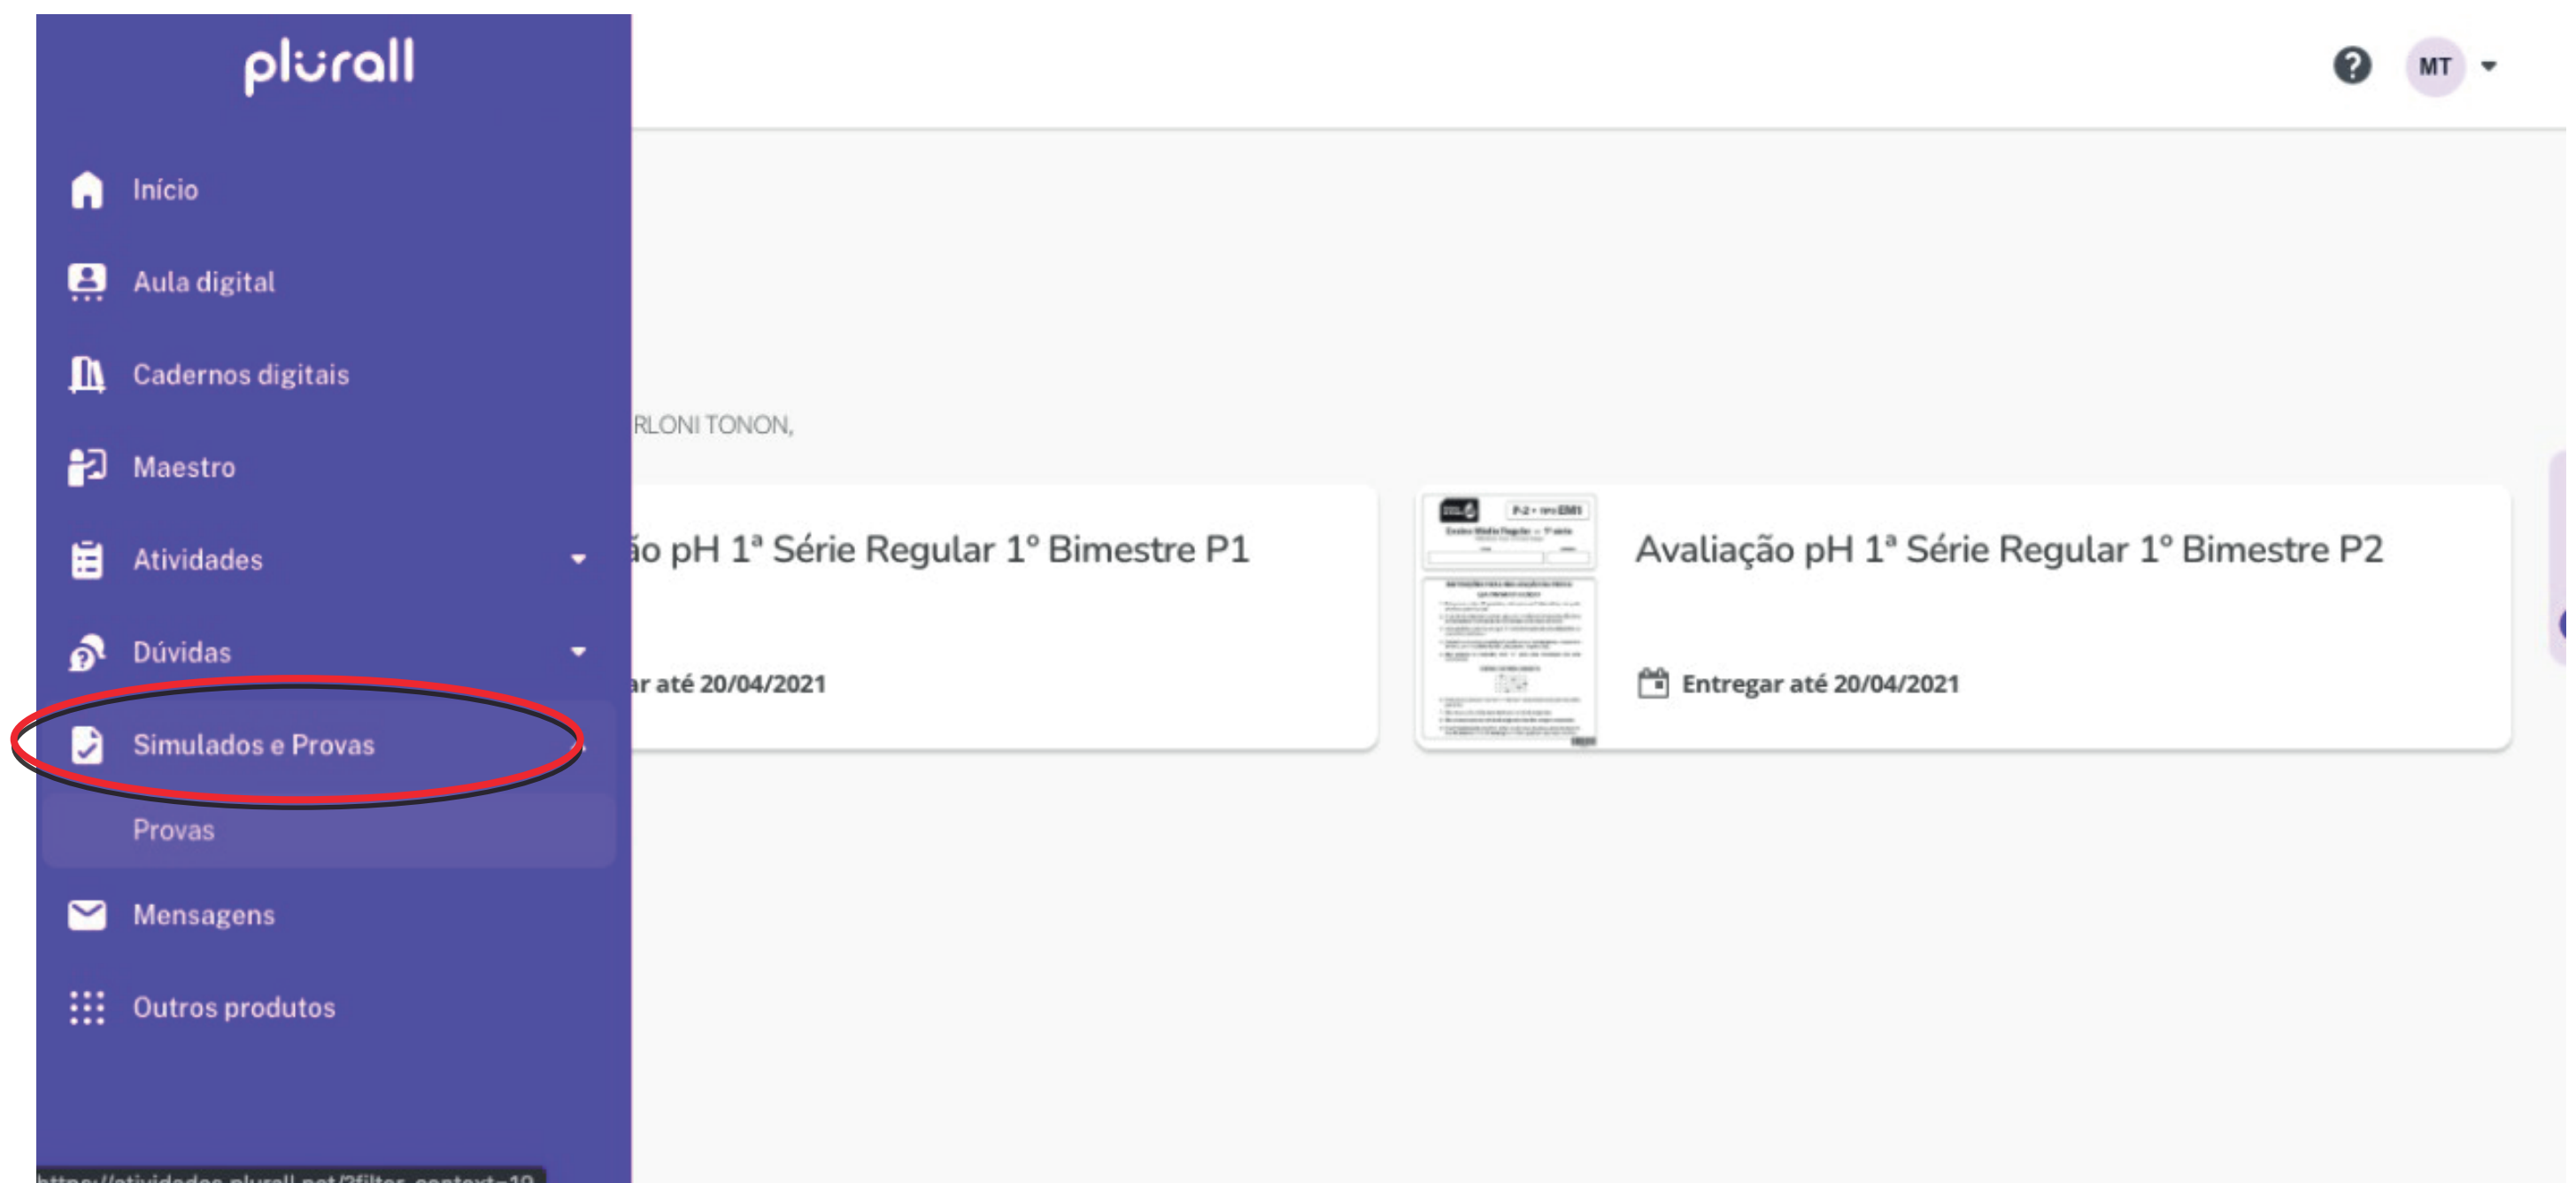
plurall

Início

Aula digital

Cadernos digitais

Maestro

Atividades

Dúvidas

Simulados e Provas

Provas

Mensagens

Outros produtos

https://atividades.plurall.net/?filter_context=19

MT

RLONI TONON,

ão pH 1ª Série Regular 1º Bimestre P1

ar até 20/04/2021

Avaliação pH 1ª Série Regular 1º Bimestre P2

Entregar até 20/04/2021